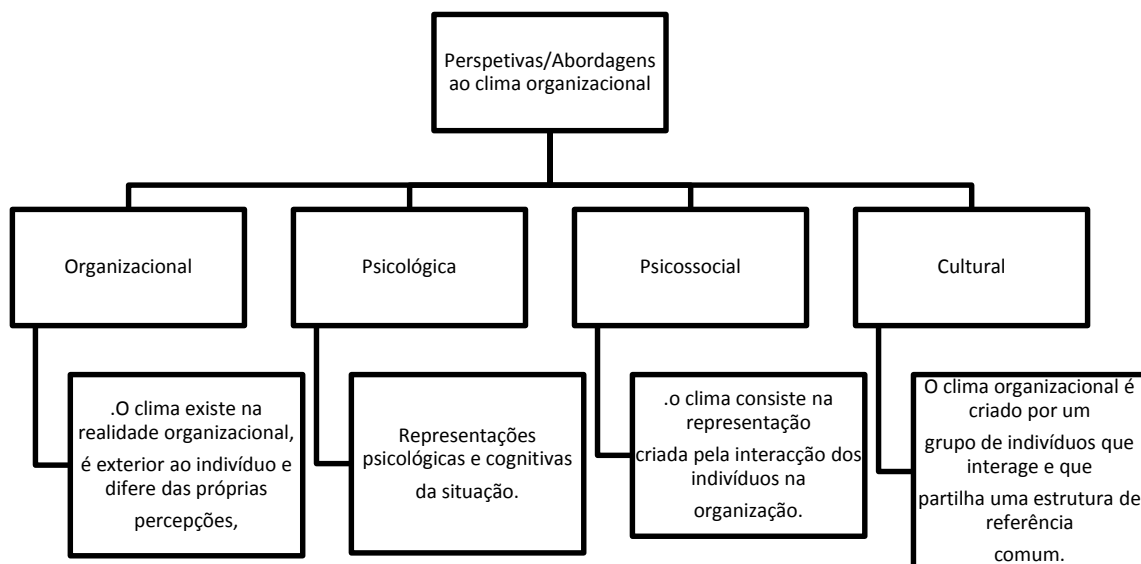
Perspetivas/Abordagens ao clima organizacional

Organizacional

.O clima existe na realidade organizacional, é exterior ao indivíduo e difere das próprias percepções,

Psicológica

Representações psicológicas e cognitivas da situação.

Psicossocial

.o clima consiste na representação criada pela interacção dos indivíduos na organização.

Cultural

O clima organizacional é criado por um grupo de indivíduos que interage e que partilha uma estrutura de referência comum.